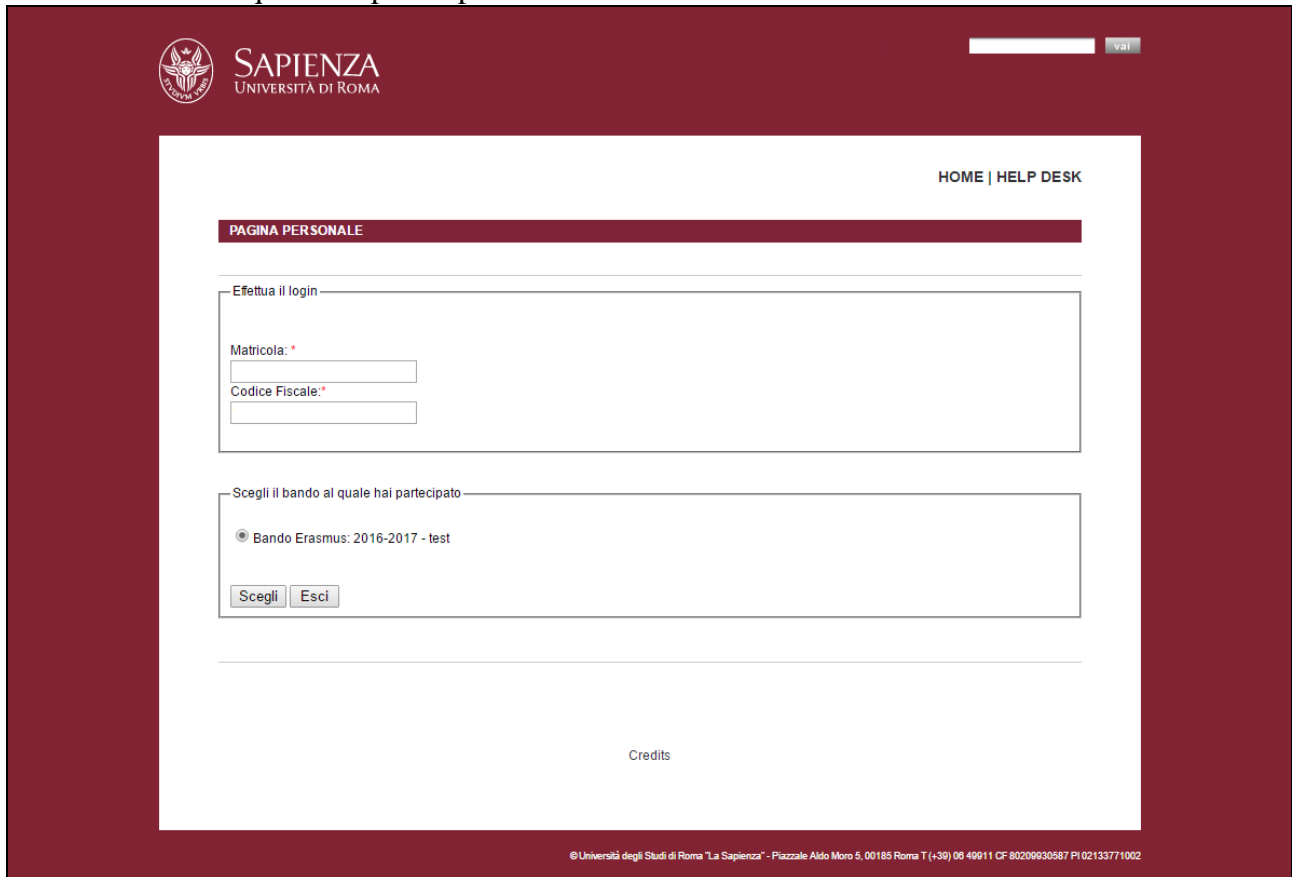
SAPIENZA
UNIVERSITÀ DI ROMA

STVDIVM VRBIS

vai

HOME | HELP DESK

PAGINA PERSONALE

Effettua il login

Matricola: *

Codice Fiscale:*

Scegli il bando al quale hai partecipato

Bando Erasmus: 2016-2017 - test

Scegli Esci

Credits

©Università degli Studi di Roma "La Sapienza" - Piazzale Aldo Moro 5, 00185 Roma T (+39) 06 49911 CF 80209930587 PI 02133771002